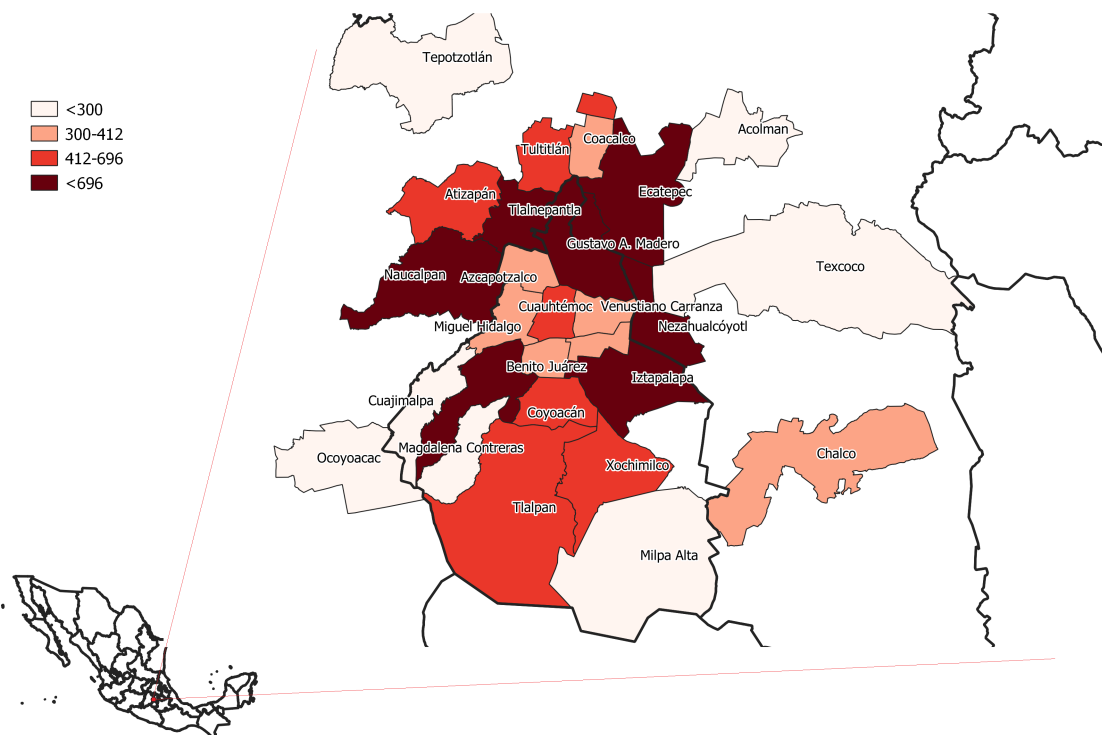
<300
300-412
412-696
<696

Tepotzotlán
Coacalco
Acolman
Tultitlán
Atizapán
Ecatepec
Tlalnepantla
Gustavo A. Madero
Texcoco
Naucalpan
Azcapotzalco
Cuauhtémoc
Venustiano Carranza
Miguel Hidalgo
Nezahualcóyotl
Benito Juárez
Iztapalapa
Cuajimalpa
Coyoacán
Magdalena Contreras
Ocoyoacac
Xochimilco
Chalco
Tlalpan
Milpa Alta